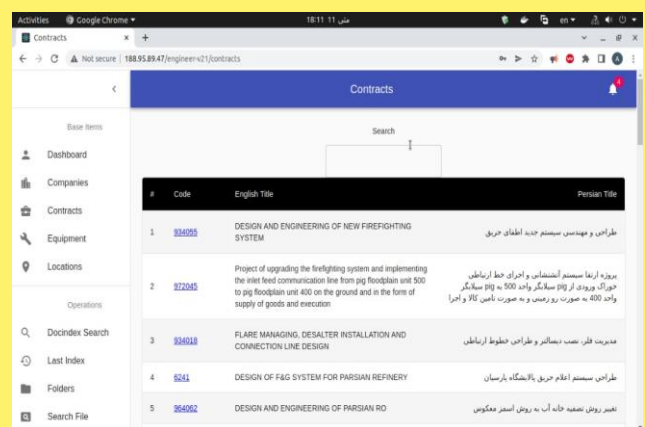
Activities Google Chrome 18:11 مئی 11 en

Contracts × +

← → C Not secure | 188.95.89.47/engineer-v21/contracts

‹

Contracts

4

Base Items

Dashboard

Companies

Contracts

Equipment

Locations

Operations

Docindex Search

Last Index

Folders

Search File

Search

| # | Code | English Title | Persian Title |
|---|---|---|---|
| 1 | 934055 | DESIGN AND ENGINEERING OF NEW FIREFIGHTING SYSTEM | طراحی و مهندسی سیستم جدید اطفای حریق |
| 2 | 972045 | Project of upgrading the firefighting system and implementing the inlet feed communication line from pig floodplain unit 500 to pig floodplain unit 400 on the ground and in the form of supply of goods and execution | پروژه ارتقا سیستم آتشنشانی و اجرای خط ارتباطی خوراک ورودی از pig سیلابگر واحد 500 به pig سیلابگر واحد 400 به صورت رو زمینی و به صورت تامین کالا و اجرا |
| 3 | 934018 | FLARE MANAGING, DESALTER INSTALLATION AND CONNECTION LINE DESIGN | مدیریت فلر، نصب دیسالتر و طراحی خطوط ارتباطی |
| 4 | 6241 | DESIGN OF F&G SYSTEM FOR PARSIAN REFINERY | طراحی سیستم اعلام حریق پالایشگاه پارسیان |
| 5 | 964062 | DESIGN AND ENGINEERING OF PARSIAN RO | تغییر روش تصفیه خانه آب به روش اسمز معکوس |